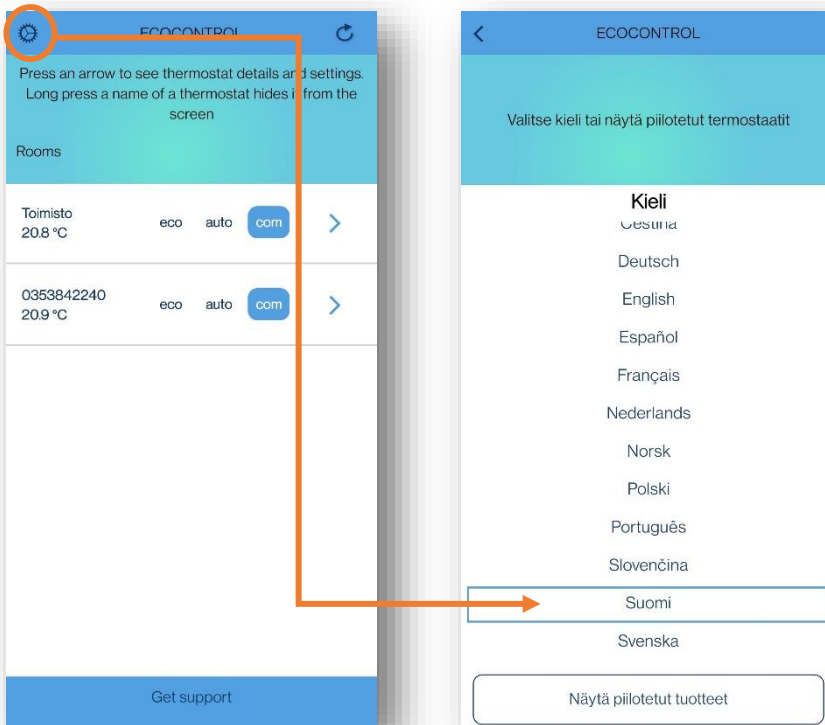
ECOCONTROL

Press an arrow to see thermostat details and settings. Long press a name of a thermostat hides it from the screen

Rooms

Toimisto
20.8 °C
eco auto com

0353842240
20.9 °C
eco auto com

Get support

ECOCONTROL

Valitse kieli tai näytä piilotetut termostaatit

Kieli

Cestina

Deutsch

English

Español

Français

Nederlands

Norsk

Polski

Português

Slovenčina

Suomi

Svenska

Näytä piilotetut tuotteet